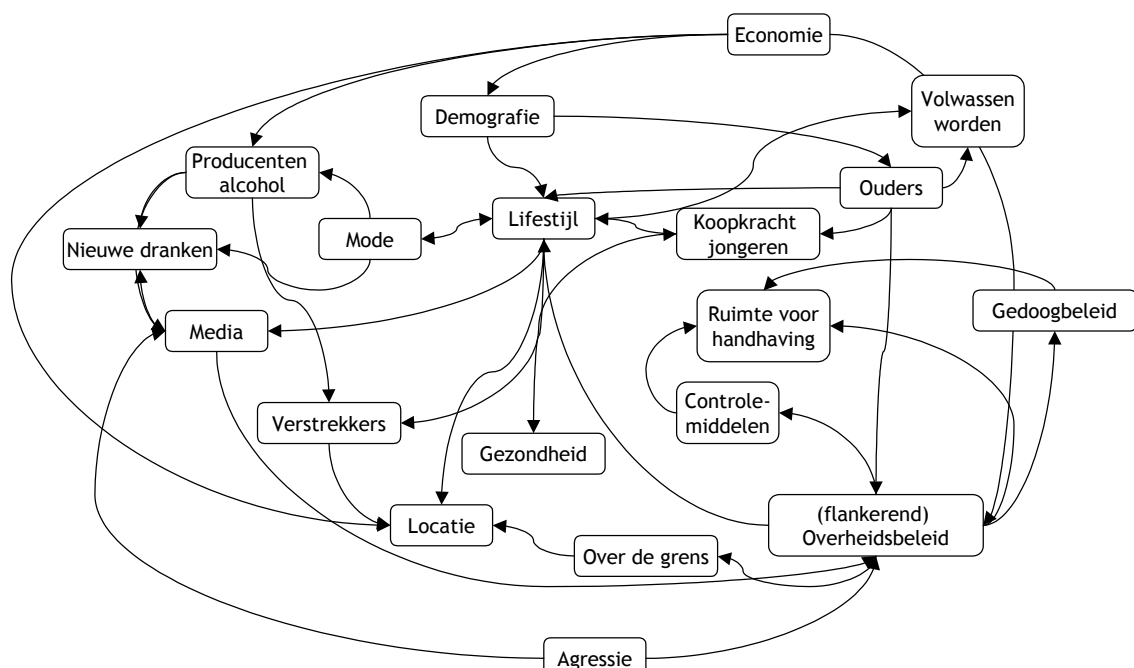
Economie

Demografie

Volwassen worden

Producenten alcohol

Ouders

Lifestijl

Koopkracht jongeren

Mode

Nieuwe dranken

Ruimte voor handhaving

Gedoogbeleid

Media

Controle-middelen

Verstrekkers

Gezondheid

Locatie

(flankerend) Overheidsbeleid

Over de grens

Agressie